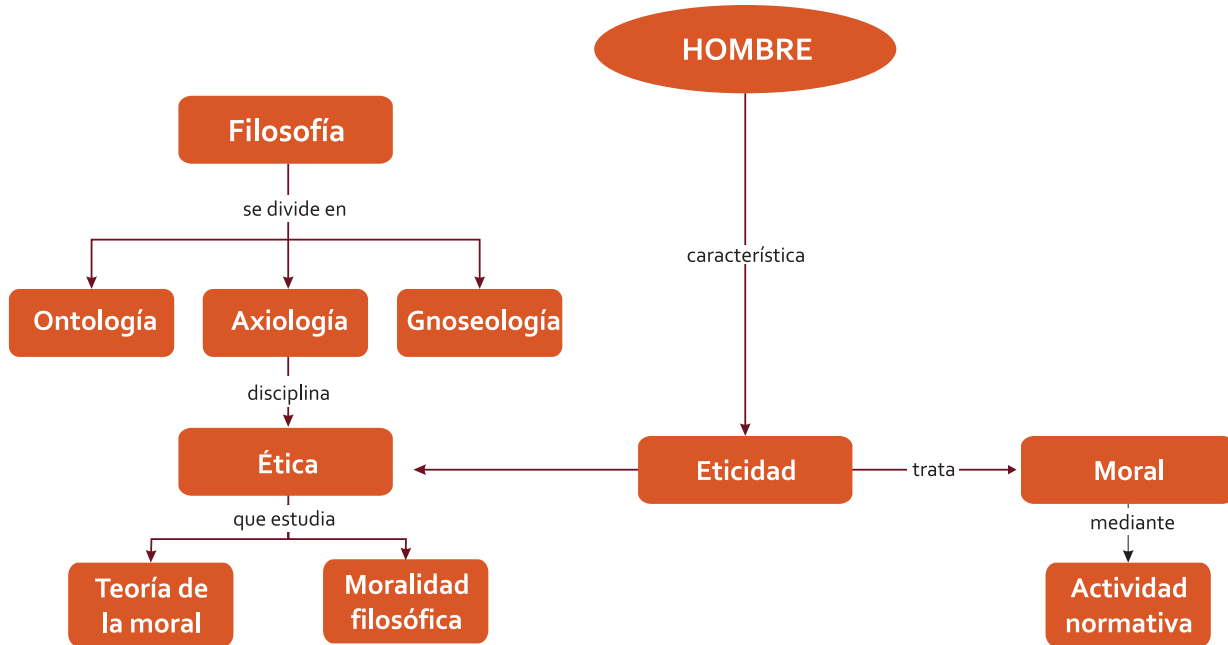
HOMBRE

Filosofía

se divide en

característica

Ontología

Axiología

Gnoseología

disciplina

Ética

Eticidad

trata

Moral

que estudia

mediante

Teoría de la moral

Moralidad filosófica

Actividad normativa